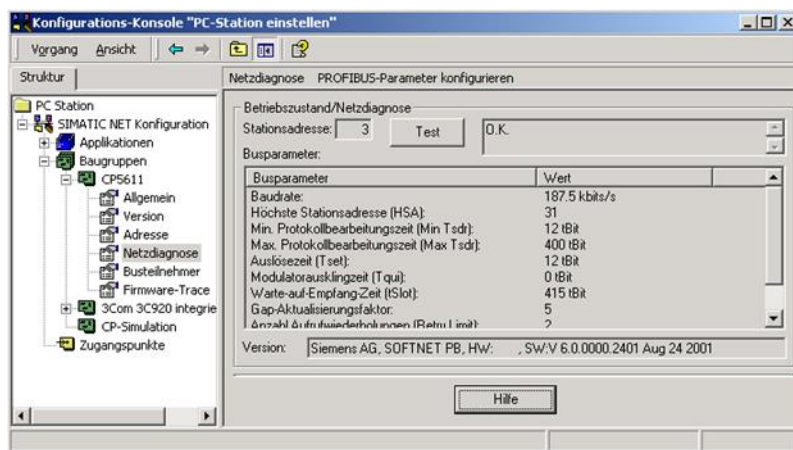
Konfigurations-Konsole "PC-Station einstellen"

Vorgang Ansicht

Struktur

PC Station
SIMATIC NET Konfiguration
Applikationen
Baugruppen
CP5611
Allgemein
Version
Adresse
Netzdiagnose
Busteilnehmer
Firmware-Trace
3Com 3C920 integrie
CP-Simulation
Zugangspunkte

Netzdiagnose PROFIBUS-Parameter konfigurieren

Betriebszustand/Netzdiagnose
Stationsadresse: 3 Test O.K.
Busparameter:

| Busparameter | Wert |
|---|---|
| Baudrate: | 187.5 kbits/s |
| Höchste Stationsadresse (HSA): | 31 |
| Min. Protokollbearbeitungszeit (Min Tsdr): | 12 tBit |
| Max. Protokollbearbeitungszeit (Max Tsdr): | 400 tBit |
| Auslösezeit (Tset): | 12 tBit |
| Modulatorausklingzeit (Tqui): | 0 tBit |
| Warte-auf-Empfang-Zeit (tSlot): | 415 tBit |
| Gap-Aktualisierungsfaktor: | 5 |
| Anzahl Aufrufwiederholungen (Retry Limit): | 2 |

Version: Siemens AG, SOFTNET PB, HW: , SW:V 6.0.0000.2401 Aug 24 2001

Hilfe